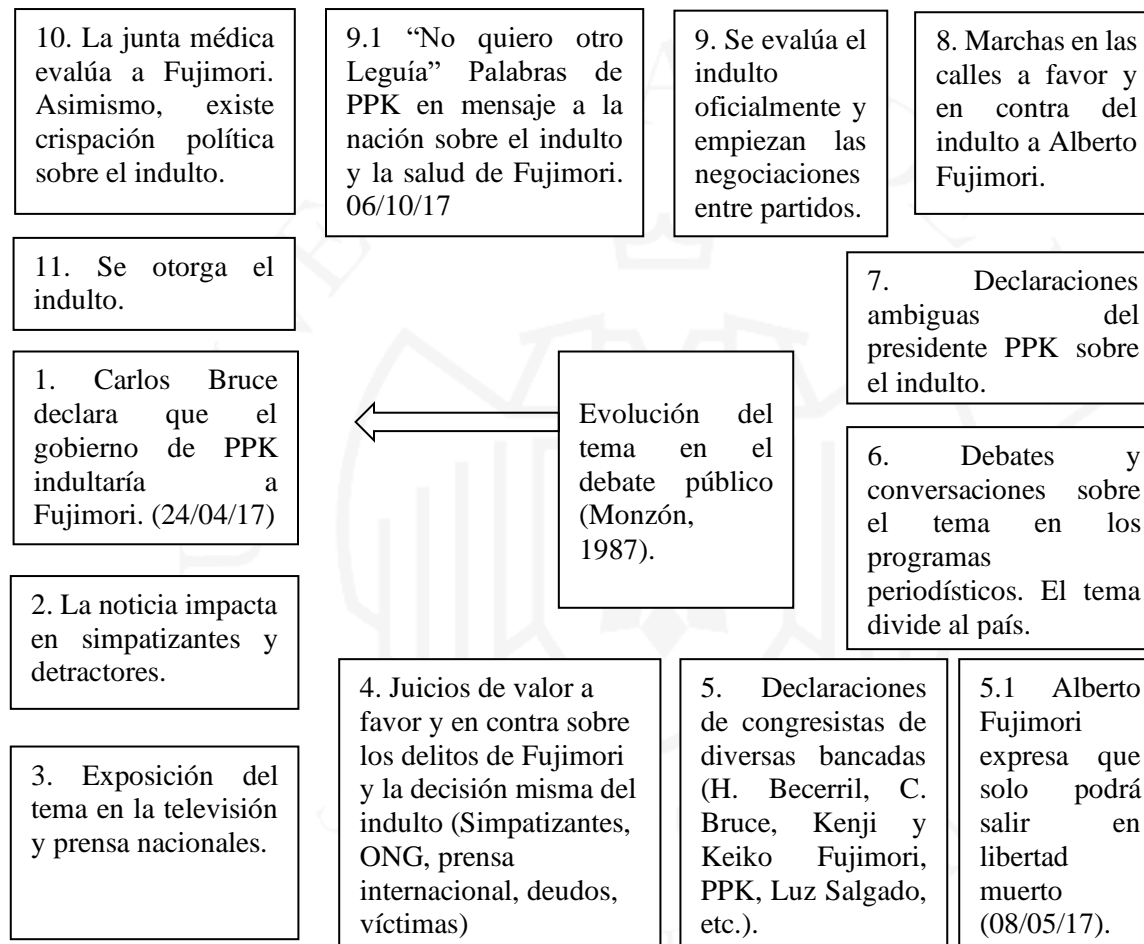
10. La junta médica evalúa a Fujimori. Asimismo, existe crispación política sobre el indulto.

9.1 “No quiero otro Leguía” Palabras de PPK en mensaje a la nación sobre el indulto y la salud de Fujimori. 06/10/17

9. Se evalúa el indulto oficialmente y empiezan las negociaciones entre partidos.

8. Marchas en las calles a favor y en contra del indulto a Alberto Fujimori.

11. Se otorga el indulto.

7. Declaraciones ambiguas del presidente PPK sobre el indulto.

1. Carlos Bruce declara que el gobierno de PPK indultaría a Fujimori. (24/04/17)

Evolución del tema en el debate público (Monzón, 1987).

6. Debates y conversaciones sobre el tema en los programas periodísticos. El tema divide al país.

2. La noticia impacta en simpatizantes y detractores.

3. Exposición del tema en la televisión y prensa nacionales.

4. Juicios de valor a favor y en contra sobre los delitos de Fujimori y la decisión misma del indulto (Simpatizantes, ONG, prensa internacional, deudos, víctimas)

5. Declaraciones de congresistas de diversas bancadas (H. Becerril, C. Bruce, Kenji y Keiko Fujimori, PPK, Luz Salgado, etc.).

5.1 Alberto Fujimori expresa que solo podrá salir en libertad muerto (08/05/17).